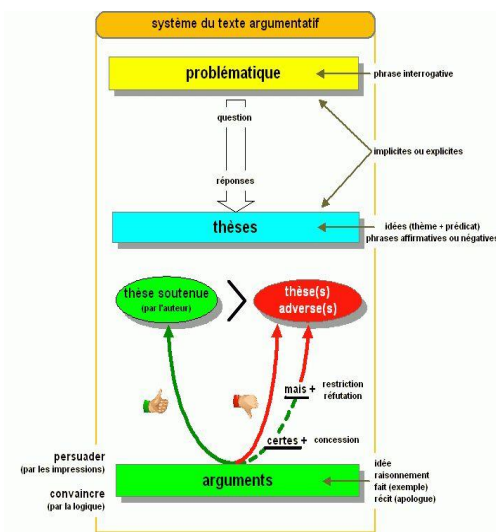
système du texte argumentatif

problématique

phrase interrogative

question

réponses

implicites ou explicites

thèses

idées (thème + prédicat)
phrases affirmatives ou négatives

thèse soutenue
(par l'auteur)

>

thèse(s)
adverse(s)

mais +

restriction
réfutation

certes +

concession

persuader
(par les impressions)

convaincre
(par la logique)

arguments

idée
raisonnement
fait (exemple)
récit (apologue)